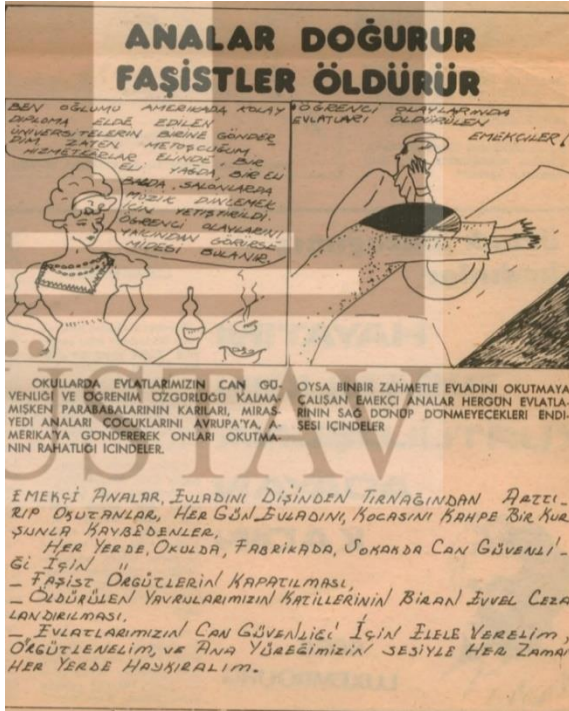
ANALAR DOĞURUR
FAŞİSTLER ÖLDÜRÜR

BEN OĞLUMU AMERİKADA KOLAY DİPLOMA ELDE EDİLEN ÜNİVERSİTELERİN BİRİNE GÖNDERDİM ZATEN METOTÇUĞUM MEMEDTERLAR ELİNDE. BİR ELİ YAĞDA, BİR ELİ BALDA, SALONLARDA MÜZİK DİNLEMEK İÇİN YETİŞTİRİLDİ. ÖĞRENCİ OLAYLARINI YAKINDAN GÖRÜRSE MİDESİ BULANIR.

ÖĞRENCİ OLAYLARINDA EVLATLARI ÖLDÜRÜLEN EMEKÇİLER!

OKULLARDA EVLATLARIMIZIN CAN GÜVENLİĞİ VE ÖĞRENİM ÖZGÜRLÜĞÜ KALMAMIŞKEN PARABABALARININ KARILARI, MİRASYEDİ ANALARI ÇOCUKLARINI AVRUPA'YA, AMERİKA'YA GÖNDEREREK ONLARI OKUTMANIN RAHATLIĞI İÇİNDELER.

OYSA BİNBİR ZAHMETLE EVLADINI OKUTMAYA ÇALIŞAN EMEKÇİ ANALAR HERGÜN EVLATLARININ SAĞ DÖNÜP DÖNMEYECEKLERİ ENDİŞESİ İÇİNDELER

EMEKÇİ ANALAR, EVLADINI DİŞİNDEN TIRNAĞINDAN ARTTIRIP OKUTANLAR, HER GÜN EVLADINI, KOCASINI KAHPE BİR KURŞUNLA KAYBEDENLER,
HER YERDE, OKULDA, FABRİKADA, SOKAKDA CAN GÜVENLİĞİ İÇİN "
— FAŞİST ÖRGÜTLERİN KAPATILMASI,
— ÖLDÜRÜLEN YAVRULARIMIZIN KATİLLERİNİN BİRAN EVVEL CEZALANDIRILMASI.
— EVLATLARIMIZIN CAN GÜVENLİĞİ İÇİN ELELE VERELİM, ÖRGÜTLENELİM, VE ANA YÜREĞİMİZİN SESİYLE HER ZAMAN HER YERDE HAYKIRALIM.